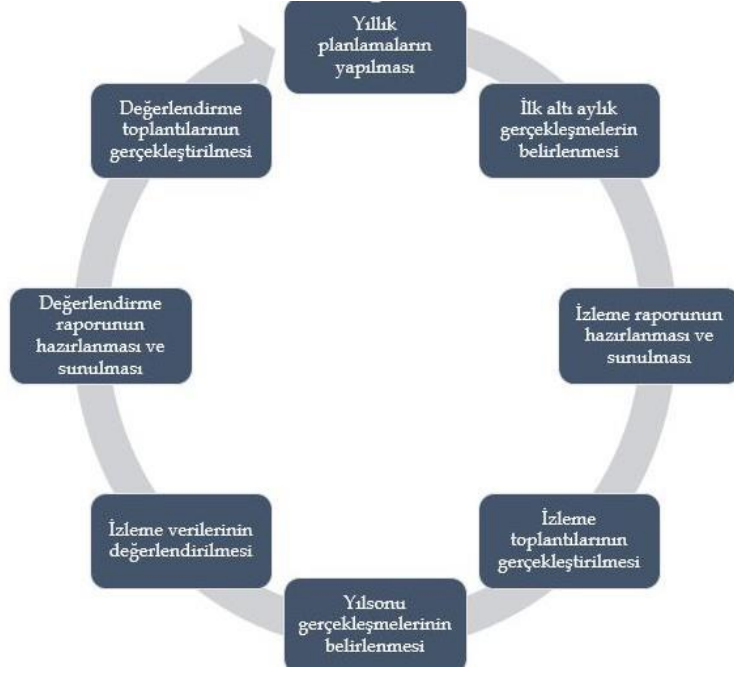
Yıllık planlamaların yapılması

İlk altı aylık gerçekleşmelerin belirlenmesi

İzleme raporunun hazırlanması ve sunulması

İzleme toplantılarının gerçekleştirilmesi

Yılsonu gerçekleşmelerinin belirlenmesi

İzleme verilerinin değerlendirilmesi

Değerlendirme raporunun hazırlanması ve sunulması

Değerlendirme toplantılarının gerçekleştirilmesi